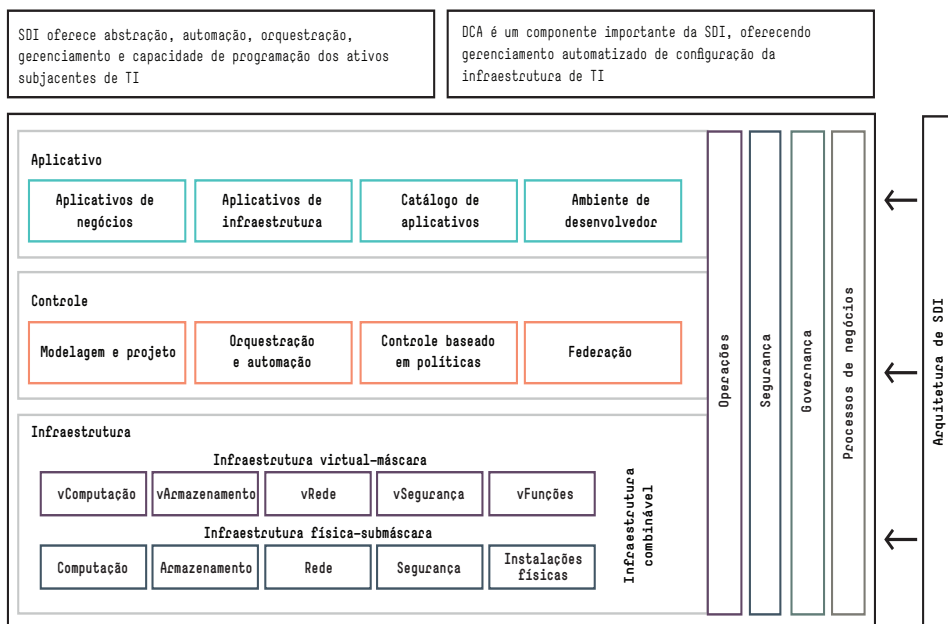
SDI oferece abstração, automação, orquestração, gerenciamento e capacidade de programação dos ativos subjacentes de TI

DCA é um componente importante da SDI, oferecendo gerenciamento automatizado de configuração da infraestrutura de TI

Aplicativo

Aplicativos de negócios

Aplicativos de infraestrutura

Catálogo de aplicativos

Ambiente de desenvolvedor

Controle

Modelagem e projeto

Orquestração e automação

Controle baseado em políticas

Federação

Infraestrutura

Infraestrutura virtual-máscara

vComputação

vArmazenamento

vRede

vSegurança

vFunções

Infraestrutura física-submáscara

Computação

Armazenamento

Rede

Segurança

Instalações físicas

Infraestrutura combinável

Operações

Segurança

Governança

Processos de negócios

Arquitetura de SDI